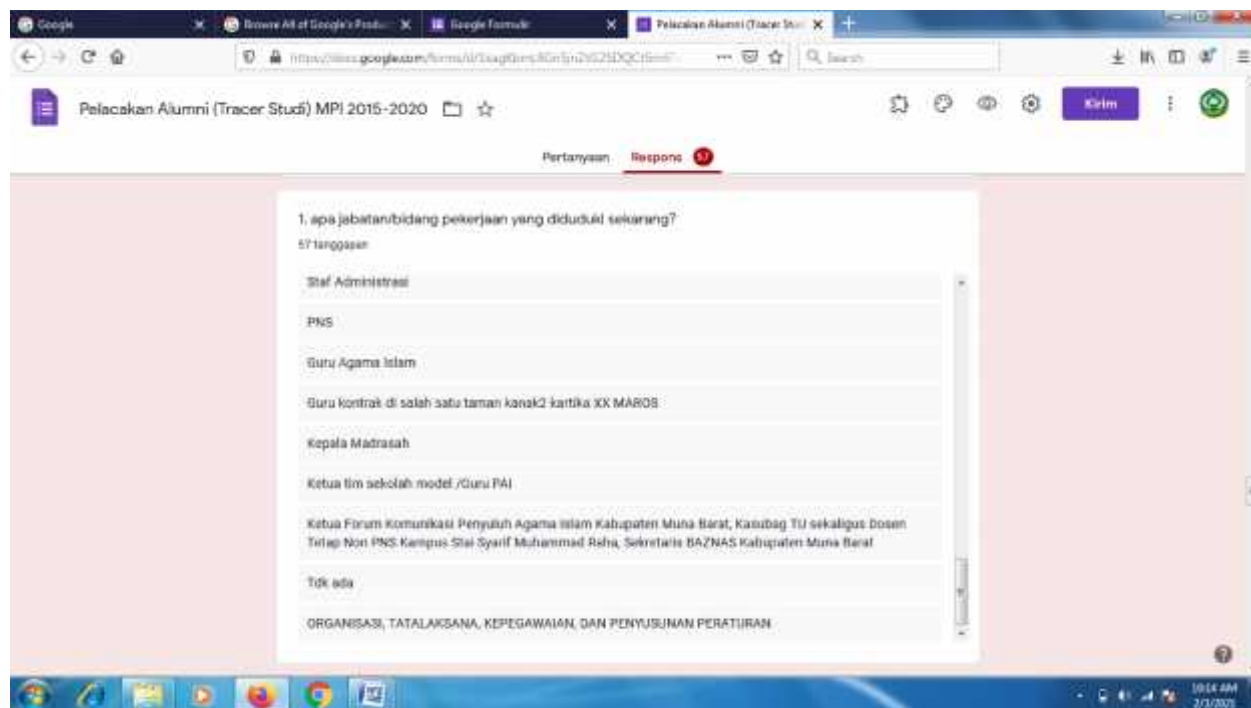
Google
Browse All of Google's Produ
Google Formulir
Pelacakan Alumni (Tracer Stu
https://docs.google.com/forms/d/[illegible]
Search

Pelacakan Alumni (Tracer Studi) MPI 2015-2020

Kirim

Pertanyaan Respons 57

1. apa jabatan/bidang pekerjaan yang diduduki sekarang?
57 tanggapan

Staf Administrasi

PNS

Guru Agama Islam

Guru kontrak di salah satu taman kanak2 kartika XX MAROS

Kepala Madrasah

Ketua tim sekolah model /Guru PAI

Ketua Forum Komunikasi Penyuluh Agama Islam Kabupaten Muna Barat, Kasubag TU sekaligus Dosen Tetap Non PNS Kampus Stai Syarif Muhammad Reha, Sekretaris BAZNAS Kabupaten Muna Barat

Tdk ada

ORGANISASI, TATALAKSANA, KEPEGAWAIAN, DAN PENYUSUNAN PERATURAN

10:14 AM
2/3/2021